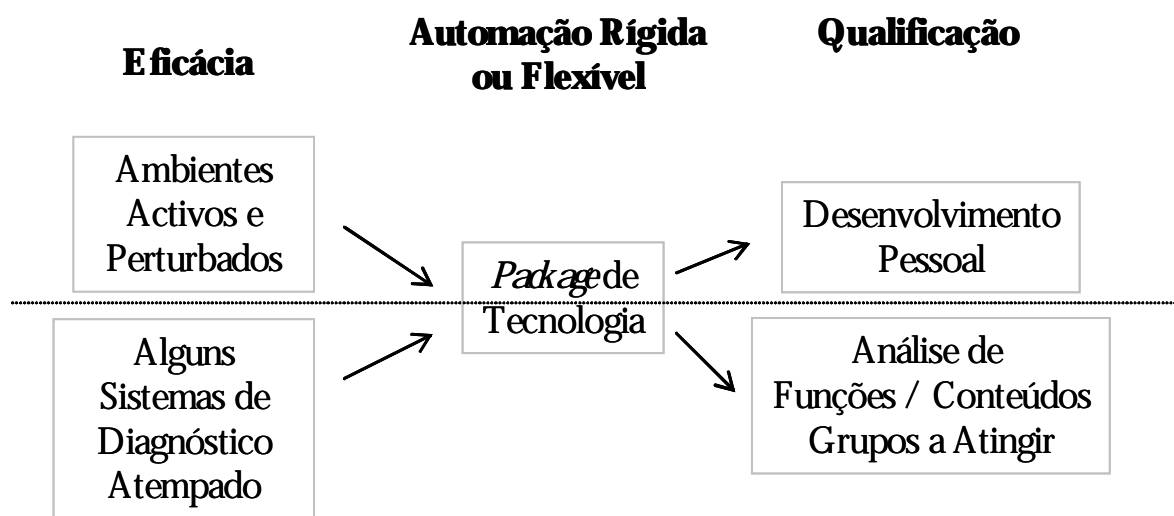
Eficácia

Automação Rígida ou Flexível

Qualificação

Ambientes Activos e Perturbados

Alguns Sistemas de Diagnóstico Atempado

*Package* de Tecnologia

Desenvolvimento Pessoal

Análise de Funções / Conteúdos Grupos a Atingir